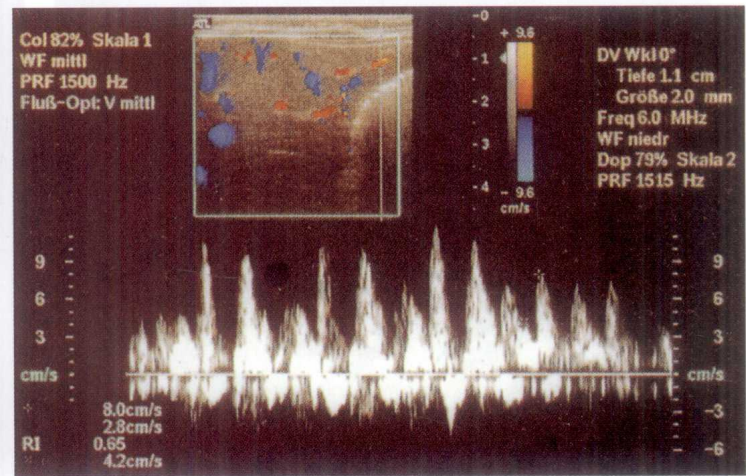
Col 82% Skala 1
WF mittl
PRF 1500 Hz
Fluß-Opt: V mittl

ATL

-0
-1
-2
-3
-4

+ 9.6
- 9.6
cm/s

DV Wkl 0°
Tiefe 1.1 cm
Größe 2.0 mm
Freq 6.0 MHz
WF niedr
Dop 79% Skala 2
PRF 1515 Hz

9
6
3
cm/s

9
6
3
cm/s
-3
-6

8.0cm/s
2.8cm/s
RI 0.65
4.2cm/s